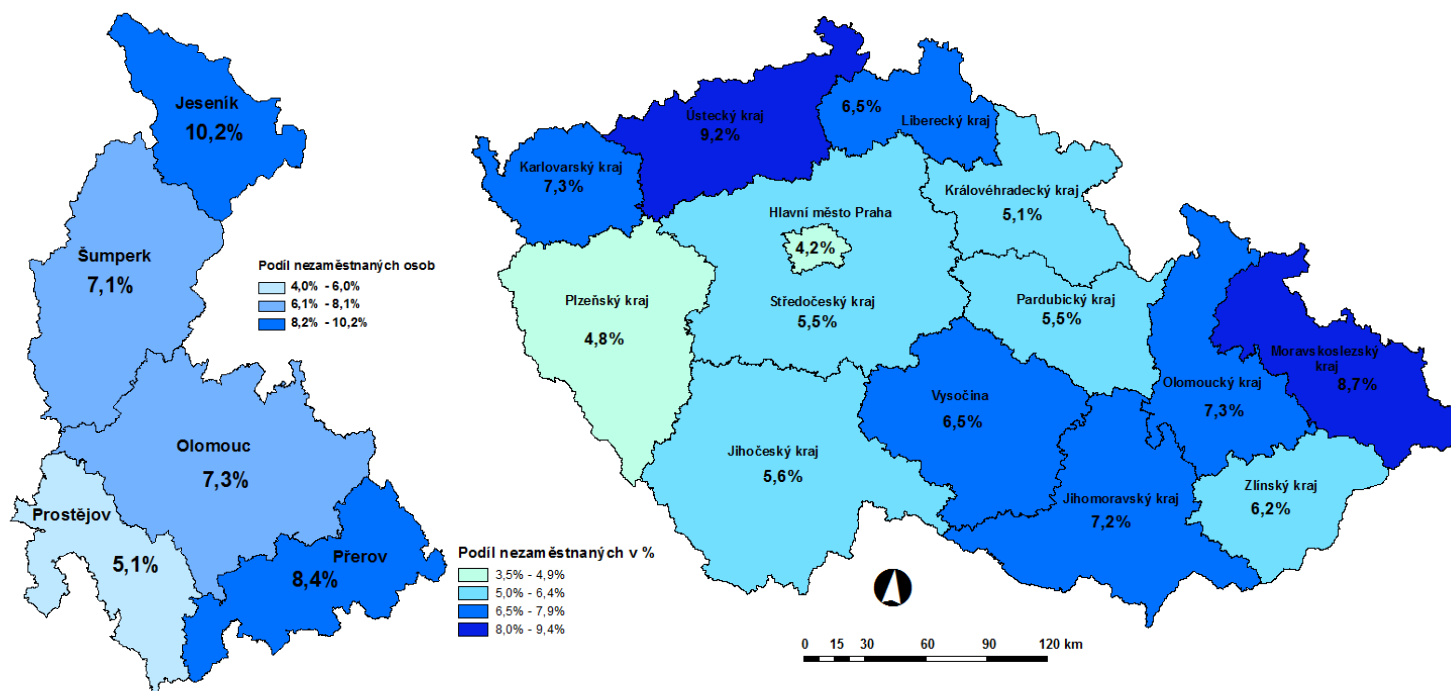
Jeseník
10,2%

Šumperk
7,1%

Podíl nezaměstnaných osob
4,0% - 6,0%
6,1% - 8,1%
8,2% - 10,2%

Olomouc
7,3%

Prostějov
5,1%

Přerov
8,4%

Ústecký kraj
9,2%

6,5%
Liberecký kraj

Karlovarský kraj
7,3%

Královéhradecký kraj
5,1%

Hlavní město Praha
4,2%

Plzeňský kraj
4,8%

Středočeský kraj
5,5%

Pardubický kraj
5,5%

Moravskoslezský kraj
8,7%

Olomoucký kraj
7,3%

Vysočina
6,5%

Jihočeský kraj
5,6%

Jihomoravský kraj
7,2%

Zlínský kraj
6,2%

Podíl nezaměstnaných v %
3,5% - 4,9%
5,0% - 6,4%
6,5% - 7,9%
8,0% - 9,4%

0 15 30 60 90 120 km